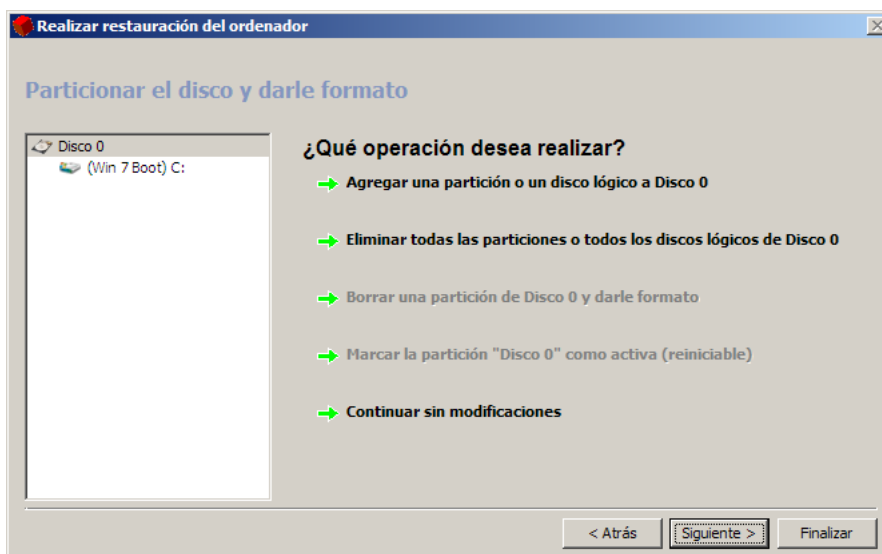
Realizar restauración del ordenador

Particionar el disco y darle formato

Disco 0
(Win 7 Boot) C:

¿Qué operación desea realizar?

Agregar una partición o un disco lógico a Disco 0

Eliminar todas las particiones o todos los discos lógicos de Disco 0

Borrar una partición de Disco 0 y darle formato

Marcar la partición "Disco 0" como activa (reiniciable)

Continuar sin modificaciones

< Atrás
Siguiente >
Finalizar